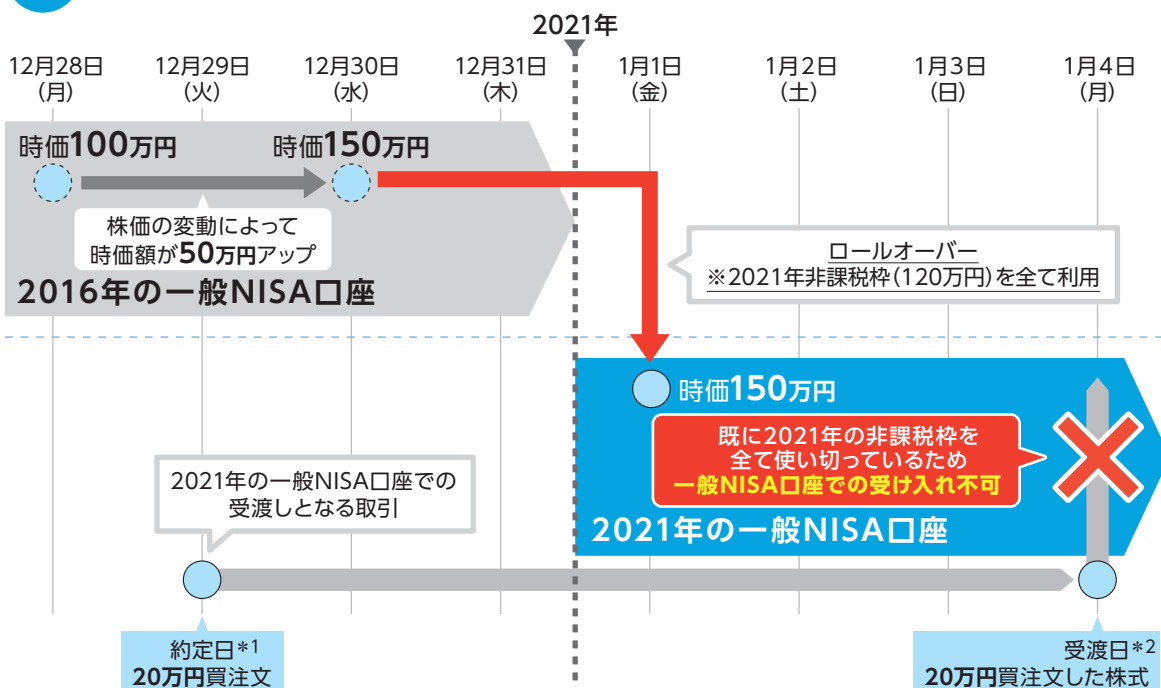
2021年

12月28日
(月)

12月29日
(火)

12月30日
(水)

12月31日
(木)

1月1日
(金)

1月2日
(土)

1月3日
(日)

1月4日
(月)

時価100万円

時価150万円

株価の変動によって
時価額が50万円アップ

2016年の一般NISA口座

ロールオーバー
※2021年非課税枠(120万円)を全て利用

時価150万円

既に2021年の非課税枠を
全て使い切っているため
一般NISA口座での受け入れ不可

2021年の一般NISA口座での
受渡しとなる取引

2021年の一般NISA口座

約定日＊1
20万円買注文

受渡日＊2
20万円買注文した株式